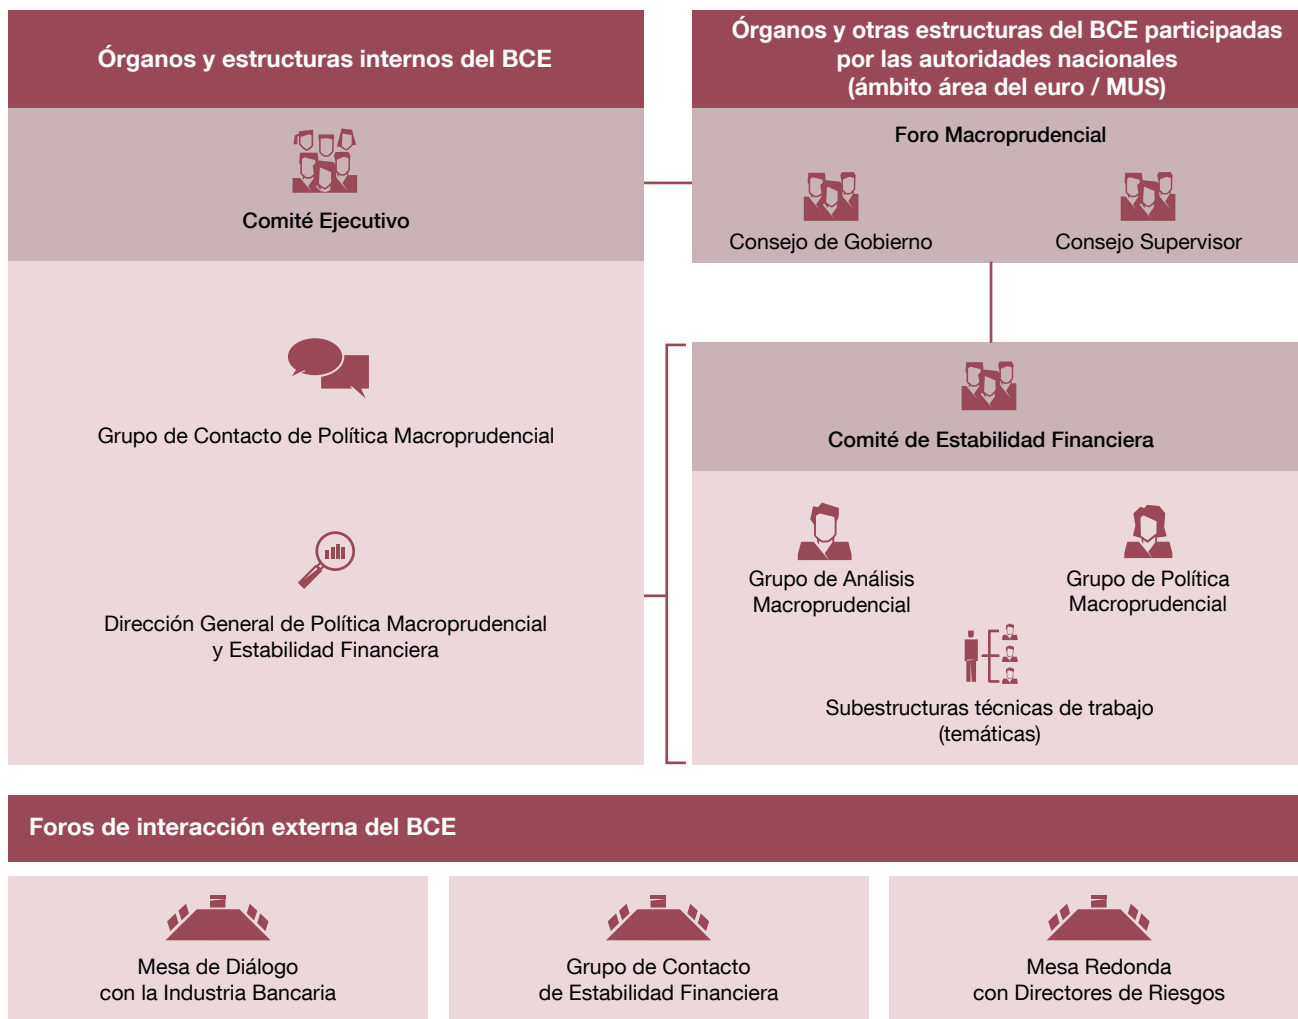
Órganos y estructuras internos del BCE

Comité Ejecutivo

Grupo de Contacto de Política Macroprudencial

Dirección General de Política Macroprudencial y Estabilidad Financiera

Órganos y otras estructuras del BCE participadas por las autoridades nacionales (ámbito área del euro / MUS)

Foro Macroprudencial

Consejo de Gobierno

Consejo Supervisor

Comité de Estabilidad Financiera

Grupo de Análisis Macroprudencial

Grupo de Política Macroprudencial

Subestructuras técnicas de trabajo (temáticas)

Foros de interacción externa del BCE

Mesa de Diálogo con la Industria Bancaria

Grupo de Contacto de Estabilidad Financiera

Mesa Redonda con Directores de Riesgos